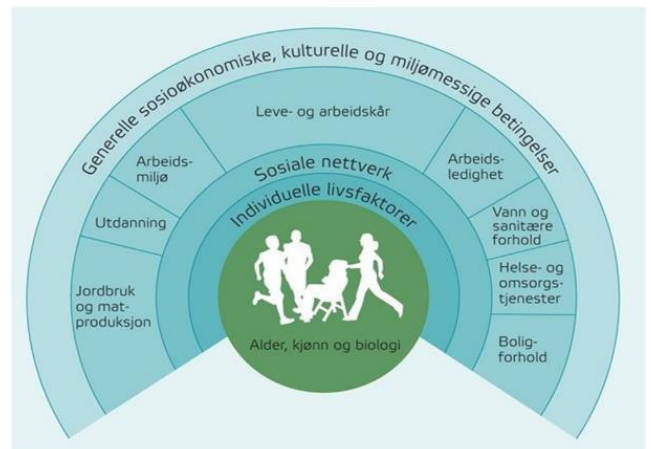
Generelle sosioøkonomiske, kulturelle og miljømessige betingelser

Leve- og arbeidskår

Arbeidsmiljø

Arbeidsledighet

Utdanning

Vann og sanitære forhold

Jordbruk og matproduksjon

Helse- og omsorgstjenester

Boligforhold

Sosiale nettverk

Individuelle livsfaktorer

Alder, kjønn og biologi